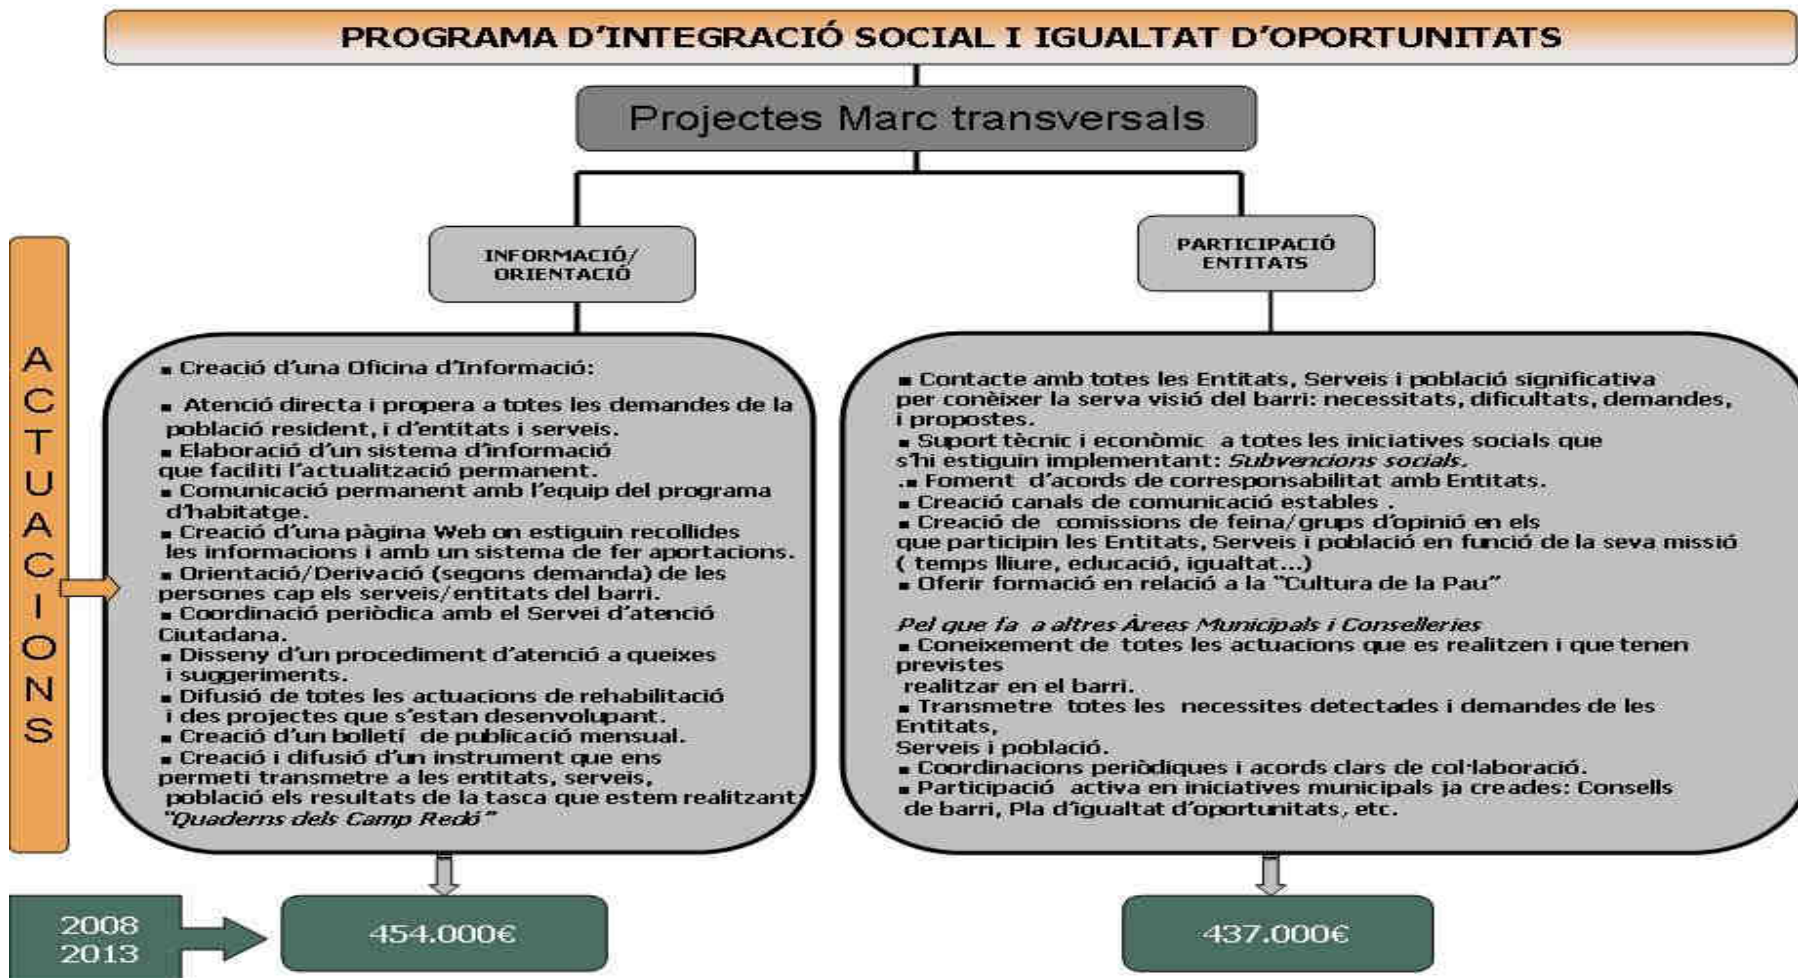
PROGRAMA D'INTEGRACIÓ SOCIAL I IGUALTAT D'OPORTUNITATS

Projectes Marc transversals

ACTUACIONS

INFORMACIÓ/ ORIENTACIÓ

▪ Creació d'una Oficina d'Informació:

▪ Atenció directa i propera a totes les demandes de la població resident, i d'entitats i serveis.
▪ Elaboració d'un sistema d'informació que faciliti l'actualització permanent.
▪ Comunicació permanent amb l'equip del programa d'habitatge.
▪ Creació d'una pàgina Web on estiguin recollides les informacions i amb un sistema de fer aportacions.
▪ Orientació/Derivació (segons demanda) de les persones cap els serveis/entitats del barri.
▪ Coordinació periòdica amb el Servei d'atenció Ciutadana.
▪ Disseny d'un procediment d'atenció a queixes i suggeriments.
▪ Difusió de totes les actuacions de rehabilitació i des projectes que s'estan desenvolupant.
▪ Creació d'un bolletí de publicació mensual.
▪ Creació i difusió d'un instrument que ens permeti transmetre a les entitats, serveis, població els resultats de la tasca que estem realitzant: "Quaderns dels Camp Redó"

PARTICIPACIÓ ENTITATS

▪ Contacte amb totes les Entitats, Serveis i població significativa per conèixer la serva visió del barri: necessitats, dificultats, demandes, i propostes.
▪ Suport tècnic i econòmic a totes les iniciatives socials que s'hi estiguin implementant: Subvencions socials.
.▪ Foment d'acords de corresponsabilitat amb Entitats.
▪ Creació canals de comunicació estables .
▪ Creació de comissions de feina/grups d'opinió en els que participin les Entitats, Serveis i població en funció de la seva missió ( temps lliure, educació, igualtat...)
▪ Oferir formació en relació a la "Cultura de la Pau"

Pel que fa a altres Àrees Municipals i Conselleries
▪ Coneixement de totes les actuacions que es realitzen i que tenen previstes realitzar en el barri.
▪ Transmetre totes les necessites detectades i demandes de les Entitats, Serveis i població.
▪ Coordinacions periòdiques i acords clars de col·laboració.
▪ Participació activa en iniciatives municipals ja creades: Consells de barri, Pla d'igualtat d'oportunitats, etc.

2008
2013

454.000€

437.000€